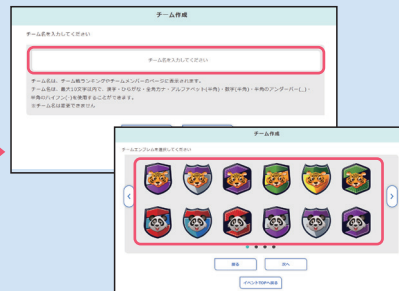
チーム作成

チーム名を入力してください

チーム名を入力してください

チーム名は、チーム戦ランキングやチームメンバーのページに表示されます。
チーム名は、最大10文字以内で、漢字・ひらがな・全角カタ・アルファベット(半角)・数字(半角)・半角のアンダーバー(_)・半角のハイフン(-)を使用することができます。
※チーム名は変更できません。

チーム作成

チームエンブレムを選択してください

‹

›

戻る

次へ

イベントTOPへ戻る